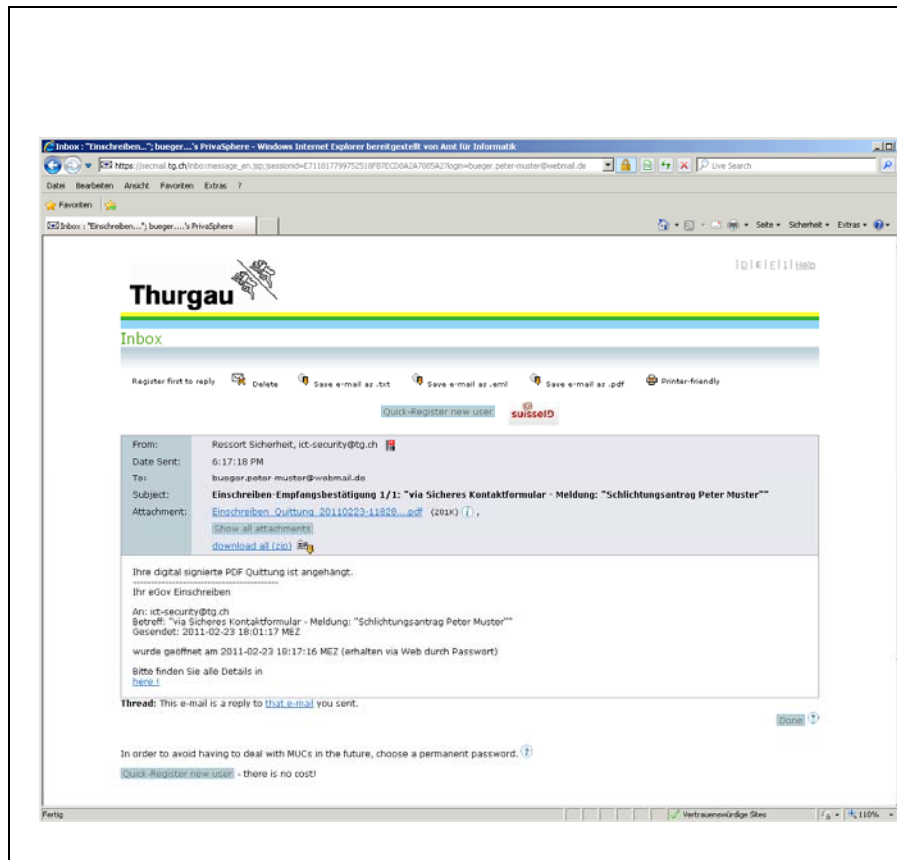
Inbox : "Einschreiben..."; bueger....'s PrivaSphere - Windows Internet Explorer bereitgestellt von Amt für Informatik

https://secmail.tg.ch/inbox:message_en.jsp;jsessionid=E711817799752518FB7ECD8A2A7085A2?login=bueger.peter-muster@webmail.de

Live Search

Datei Bearbeiten Ansicht Favoriten Extras ?

Favoriten

Inbox : "Einschreiben..."; bueger....'s PrivaSphere

Seite ▾ Sicherheit ▾ Extras ▾

| D | F | E | I | Help

Thurgau

Inbox

Register first to reply Delete Save e-mail as .txt Save e-mail as .eml Save e-mail as .pdf Printer-friendly

Quick-Register new user suisseID

| | |
|---|---|
| From: | Ressort Sicherheit, ict-security@tg.ch |
| Date Sent: | 6:17:18 PM |
| To: | bueger.peter-muster@webmail.de |
| Subject: | Einschreiben-Empfangsbestätigung 1/1: "via Sicheres Kontaktformular - Meldung: "Schlichtungsantrag Peter Muster"" |
| Attachment: | Einschreiben_Quittung_20110223-11828....pdf (201K) |
| | Show all attachments |
| | download all (zip) |

Ihre digital signierte PDF Quittung ist angehängt.
====================================
Ihr eGov Einschreiben

An: ict-security@tg.ch
Betreff: "via Sicheres Kontaktformular - Meldung: "Schlichtungsantrag Peter Muster""
Gesendet: 2011-02-23 18:01:17 MEZ

wurde geöffnet am 2011-02-23 18:17:16 MEZ (erhalten via Web durch Passwort)

Bitte finden Sie alle Details in
here !

Thread: This e-mail is a reply to that e-mail you sent.

Done

In order to avoid having to deal with MUCs in the future, choose a permanent password.

Quick-Register new user - there is no cost!

Fertig

Vertrauenswürdige Sites

110%